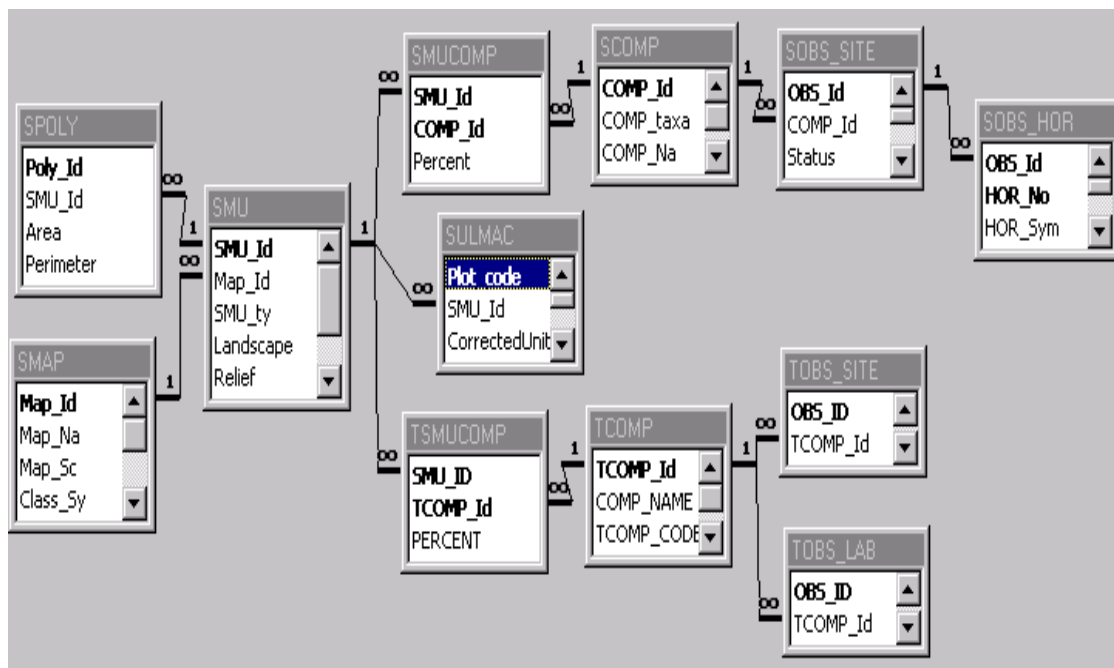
SPOLY
Poly_Id
SMU_Id
Area
Perimeter

SMAP
Map_Id
Map_Na
Map_Sc
Class_Sy

SMU
SMU_Id
Map_Id
SMU_ty
Landscape
Relief

SMUCOMP
SMU_Id
COMP_Id
Percent

SCOMP
COMP_Id
COMP_taxa
COMP_Na

SOBS_SITE
OBS_Id
COMP_Id
Status

SOBS_HOR
OBS_Id
HOR_No
HOR_Sym

SULMAC
Plot_code
SMU_Id
CorrectedUnit

TSMUCOMP
SMU_ID
TCOMP_Id
PERCENT

TCOMP
TCOMP_Id
COMP_NAME
TCOMP_CODE

TOBS_SITE
OBS_ID
TCOMP_Id

TOBS_LAB
OBS_ID
TCOMP_Id

∞ 1 1 ∞ 1 ∞ ∞ 1 1 ∞ 1 ∞ 1 ∞ ∞ 1 ∞ 1 ∞ ∞